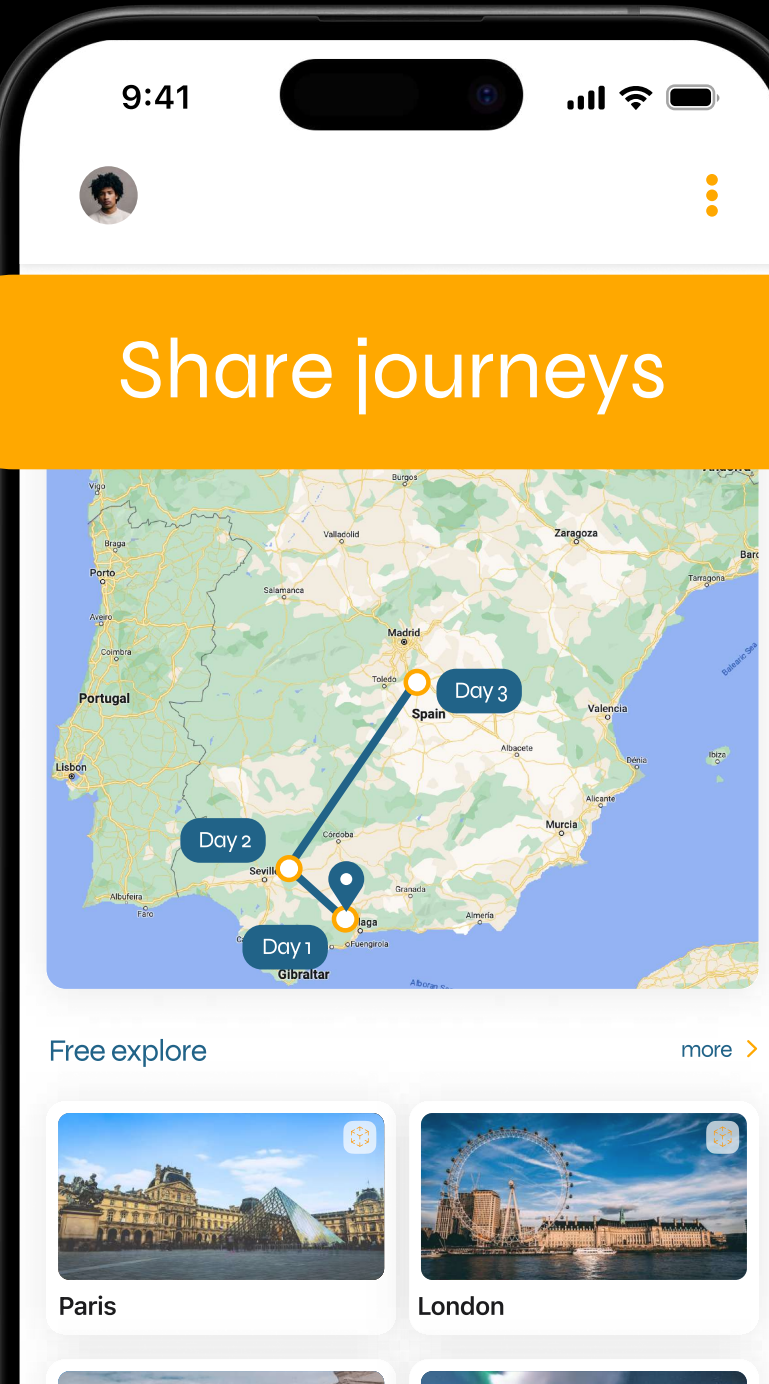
9:41

Share journeys

Burgos
Vigo
Braga
Valladolid
Zaragoza
Barc
Porto
Tarragona
Salamanca
Aveiro
Madrid
Coimbra
Balearic Sea
Toledo
Day 3
Portugal
Spain
Valencia
Albacete
Lisbon
Ibiza
Dénia
Alicante
Day 2
Murcia
Córdoba
Sevill
Granada
Albufeira
Almería
Faro
laga
Day 1
Fuengirola
Gibraltar
Alboran Sea

Free explore
more

Paris
London